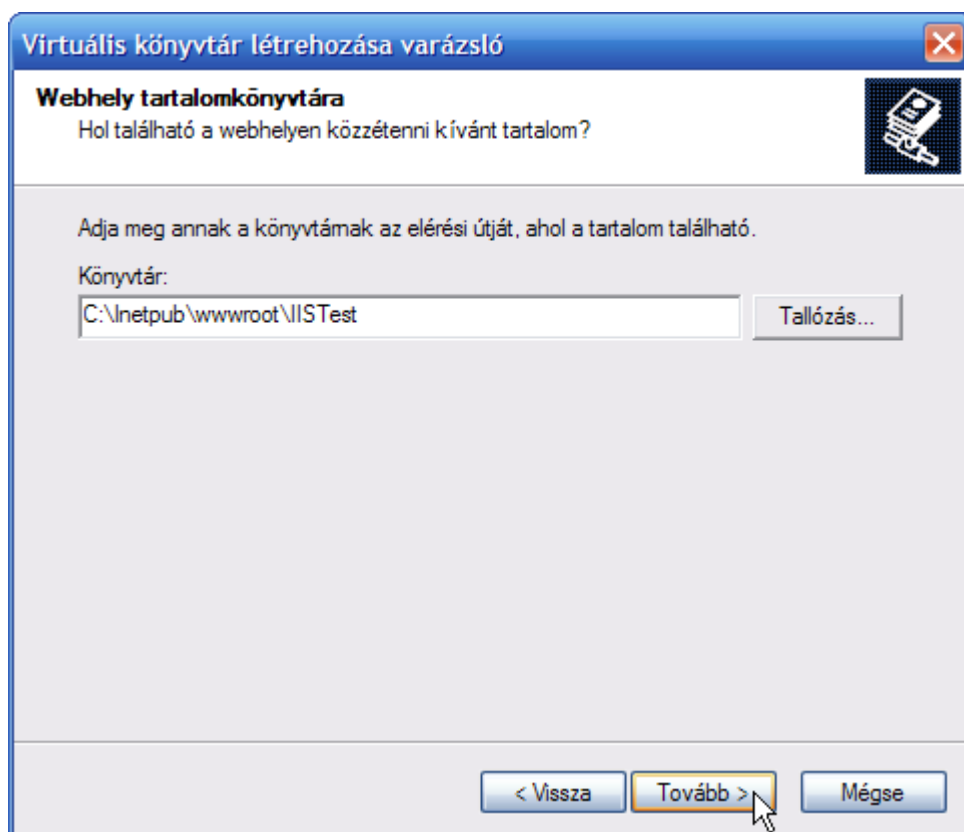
Virtuális könyvtár létrehozása varázsló

Webhely tartalomkönyvtára
Hol található a webhelyen közzétenni kívánt tartalom?

Adja meg annak a könyvtárnak az elérési útját, ahol a tartalom található.

Könyvtár:
C:\Inetpub\wwwroot\IISTest
Tallózás...

< Vissza
Tovább >
Mégse